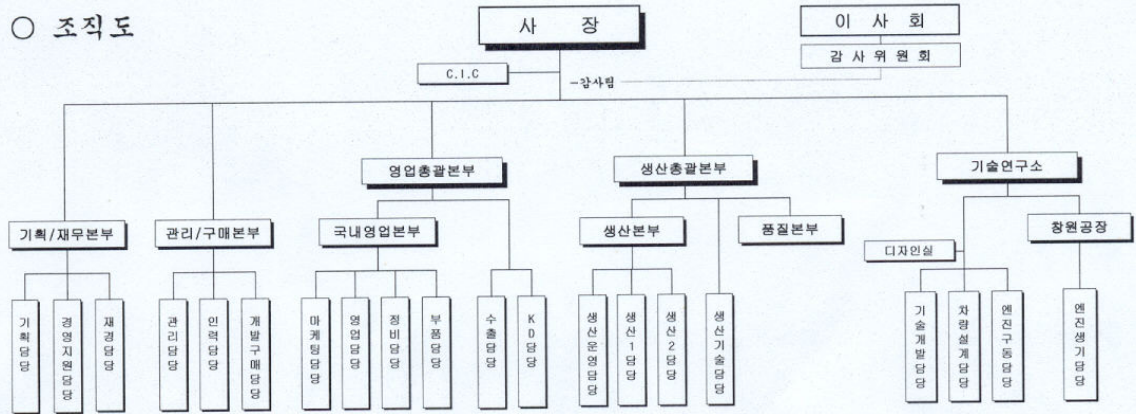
○ 조직도

사 장

이 사 회

감 사 위 원 회

C.I.C

-감사팀

영업총괄본부

생산총괄본부

기술연구소

기획/재무본부

관리/구매본부

국내영업본부

생산본부

품질본부

디자인실

창원공장

기획담당

경영지원담당

재경담당

관리담당

인력담당

개발구매담당

마케팅담당

영업담당

정비담당

부품담당

수출담당

KD담당

생산운영담당

생산1담당

생산2담당

생산기술담당

기술개발담당

차량설계담당

엔진구동담당

엔진생기담당